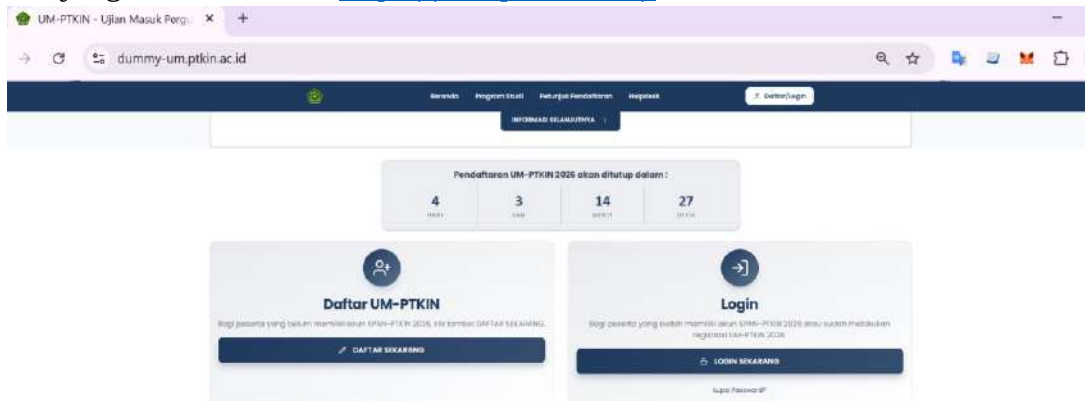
UM-PTKIN - Ujian Masuk Pergu ×
dummy-um.ptkin.ac.id

Beranda Program Studi Petunjuk Pendaftaran Helpdesk Daftar/Login

INFORMASI SELANJUTNYA

Pendaftaran UM-PTKIN 2026 akan ditutup dalam :

| 4 | 3 | 14 | 27 |
|---|---|---|---|
| HARI | JAM | MENIT | DETIK |

Daftar UM-PTKIN
Bagi peserta yang belum memiliki akun SPAN-PTKIN 2026, silahkan DAFTAR SEKARANG.
DAFTAR SEKARANG

Login
Bagi peserta yang sudah memiliki akun SPAN-PTKIN 2026 atau sudah melakukan registrasi UM-PTKIN 2026
LOGIN SEKARANG
Lupa Password?